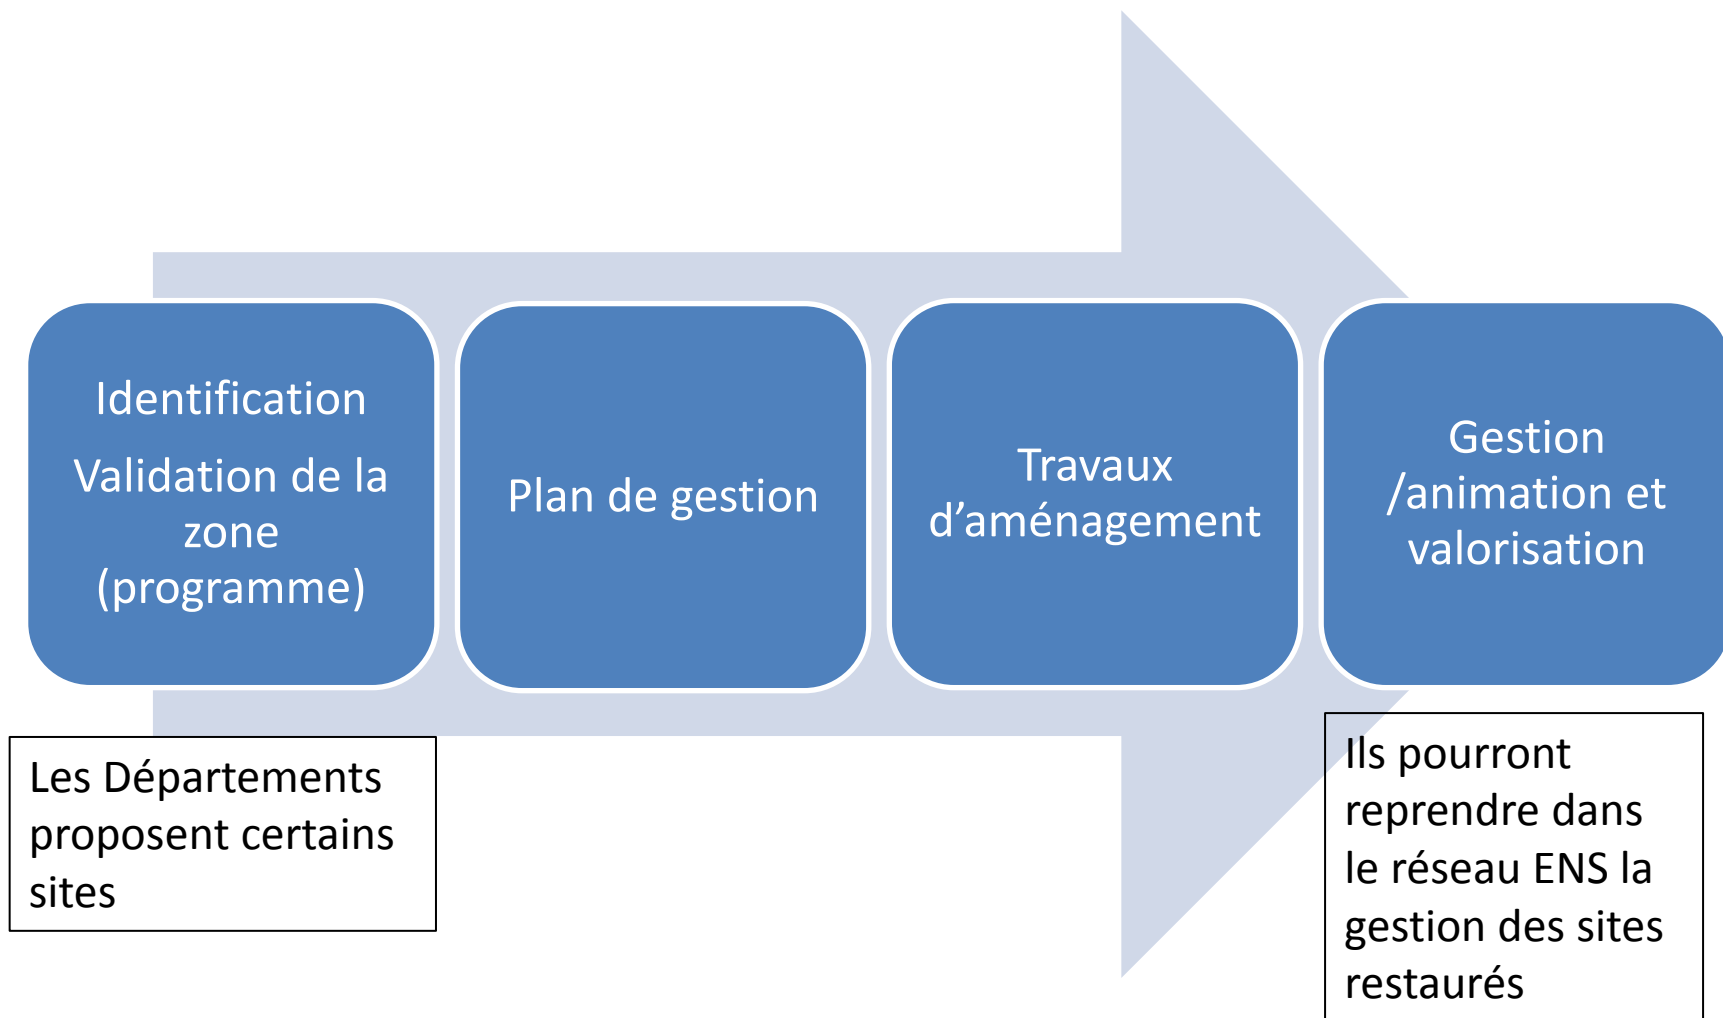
Identification

Validation de la zone (programme)

Plan de gestion

Travaux d’aménagement

Gestion /animation et valorisation

Les Départements proposent certains sites

Ils pourront reprendre dans le réseau ENS la gestion des sites restaurés